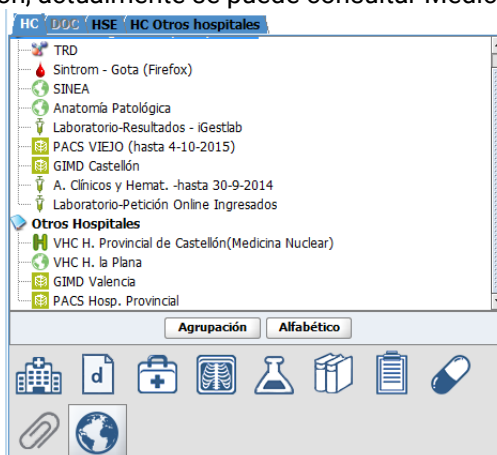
ón, actualmente se puede consultar Medio

HC DOC HSE HC Otros hospitales

TRD
Sintrom - Gota (Firefox)
SINEA
Anatomía Patológica
Laboratorio-Resultados - iGestlab
PACS VIEJO (hasta 4-10-2015)
GIMD Castellón
A. Clínicos y Hemat. -hasta 30-9-2014
Laboratorio-Petición Online Ingresados
Otros Hospitales
VHC H. Provincial de Castellón(Medicina Nuclear)
VHC H. la Plana
GIMD Valencia
PACS Hosp. Provincial

Agrupación Alfabético

d